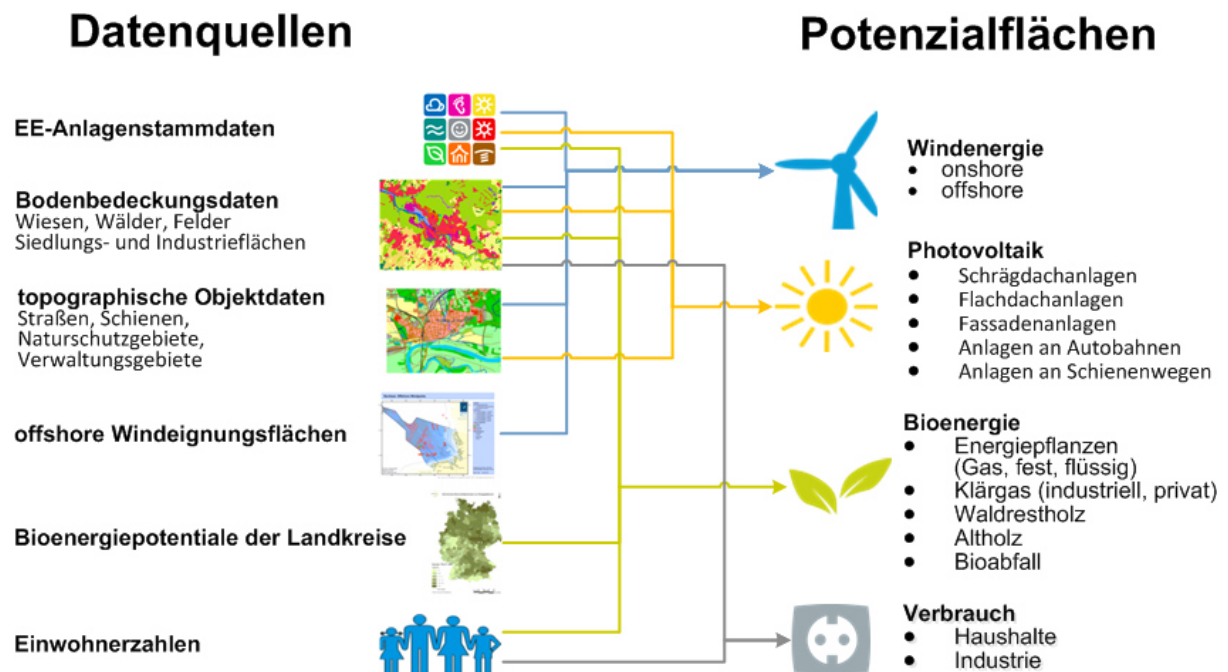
Datenquellen

Potenzialflächen

EE-Anlagenstammdaten

Bodenbedeckungsdaten
Wiesen, Wälder, Felder
Siedlungs- und Industrieflächen

topographische Objektdaten
Straßen, Schienen,
Naturschutzgebiete,
Verwaltungsgebiete

offshore Windeignungsflächen

Bioenergiepotentiale der Landkreise

Einwohnerzahlen

Windenergie
- onshore
- offshore

Photovoltaik
- Schrägdachanlagen
- Flachdachanlagen
- Fassadenanlagen
- Anlagen an Autobahnen
- Anlagen an Schienenwegen

Bioenergie
- Energiepflanzen (Gas, fest, flüssig)
- Klärgas (industriell, privat)
- Waldrestholz
- Altholz
- Bioabfall

Verbrauch
- Haushalte
- Industrie